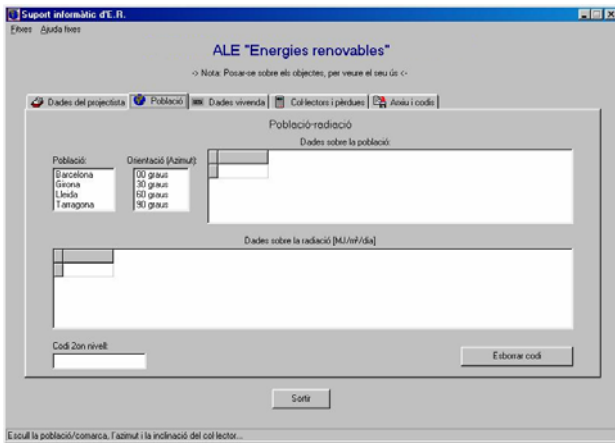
Suport informàtic d'E.R.
Fitxes Ajuda fitxes

ALE "Energies renovables"

-> Nota: Posar-se sobre els objectes, per veure el seu ús <-

Dades del projectista | Població | Dades vivenda | Col·lectors i pèrdues | Arxiu i codis

Població-radiació

Població:
Barcelona
Girona
Lleida
Tarragona

Orientació (Azimut):
00 graus
30 graus
60 graus
90 graus

Dades sobre la població:

Dades sobre la radiació [MJ/m²/dia]

Codi 2on nivell:

Esborrar codi

Sortir

Escull la població/comarca, l'azimut i la inclinació del col·lector...